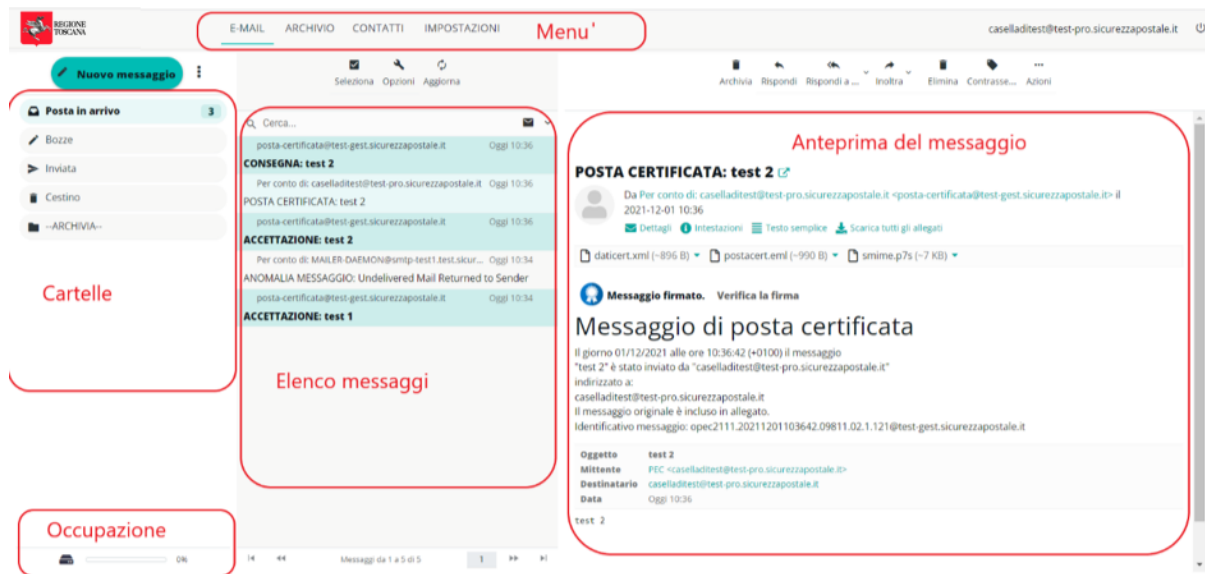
REGIONE TOSCANA

E-MAIL ARCHIVIO CONTATTI IMPOSTAZIONI

Menu'

caselladitest@test-pro.sicurezzapostale.it

Nuovo messaggio

Posta in arrivo 3
Bozze
Inviata
Cestino
--ARCHIVIA--

Cartelle

Occupazione

0%

Seleziona Opzioni Aggiorna

Cerca...

posta-certificata@test-gest.sicurezzapostale.it Oggi 10:36
CONSEGNA: test 2

Per conto di: caselladitest@test-pro.sicurezzapostale.it Oggi 10:36
POSTA CERTIFICATA: test 2

posta-certificata@test-gest.sicurezzapostale.it Oggi 10:36
ACCETTAZIONE: test 2

Per conto di: MAILER-DAEMON@smtp-test1.test.sicur... Oggi 10:35
ANOMALIA MESSAGGIO: Undelivered Mail Returned to Sender

posta-certificata@test-gest.sicurezzapostale.it Oggi 10:34
ACCETTAZIONE: test 1

Elenco messaggi

Messaggi da 1 a 5 di 5

1

Archivia Rispondi Rispondi a ... Inoltra Elimina Contrasse... Azioni

Anteprima del messaggio

POSTA CERTIFICATA: test 2

Da Per conto di: caselladitest@test-pro.sicurezzapostale.it <posta-certificata@test-gest.sicurezzapostale.it> il 2021-12-01 10:36

Dettagli Intestazioni Testo semplice Scarica tutti gli allegati

daticert.xml (~896 B) postacert.eml (~990 B) smime.p7s (~7 KB)

Messaggio firmato. Verifica la firma

Messaggio di posta certificata

Il giorno 01/12/2021 alle ore 10:36:42 (+0100) il messaggio
"test 2" è stato inviato da "caselladitest@test-pro.sicurezzapostale.it"
indirizzato a:
caselladitest@test-pro.sicurezzapostale.it
Il messaggio originale è incluso in allegato.
Identificativo messaggio: opec2111.20211201103642.09811.02.1.121@test-gest.sicurezzapostale.it

| Oggetto | test 2 |
|---|---|
| Mittente | PEC <caselladitest@test-pro.sicurezzapostale.it> |
| Destinatario | caselladitest@test-pro.sicurezzapostale.it |
| Data | Oggi 10:36 |

test 2